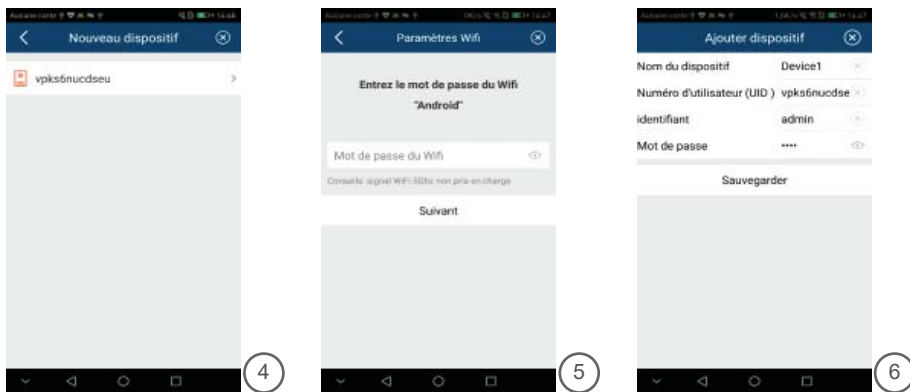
Aucune carte 14:46

Nouveau dispositif

vpks6nucdseu

4

Aucune carte 14:47

Paramètres Wifi

Entrez le mot de passe du Wifi "Android"

Mot de passe du Wifi

Conseils: signal WiFi 5Ghz non pris en charge

Suivant

5

Aucune carte 14:47

Ajouter dispositif

| | |
|---|---|
| Nom du dispositif | Device1 |
| Numéro d'utilisateur (UID ) | vpks6nucdse |
| identifiant | admin |
| Mot de passe | •••• |

Sauvegarder

6